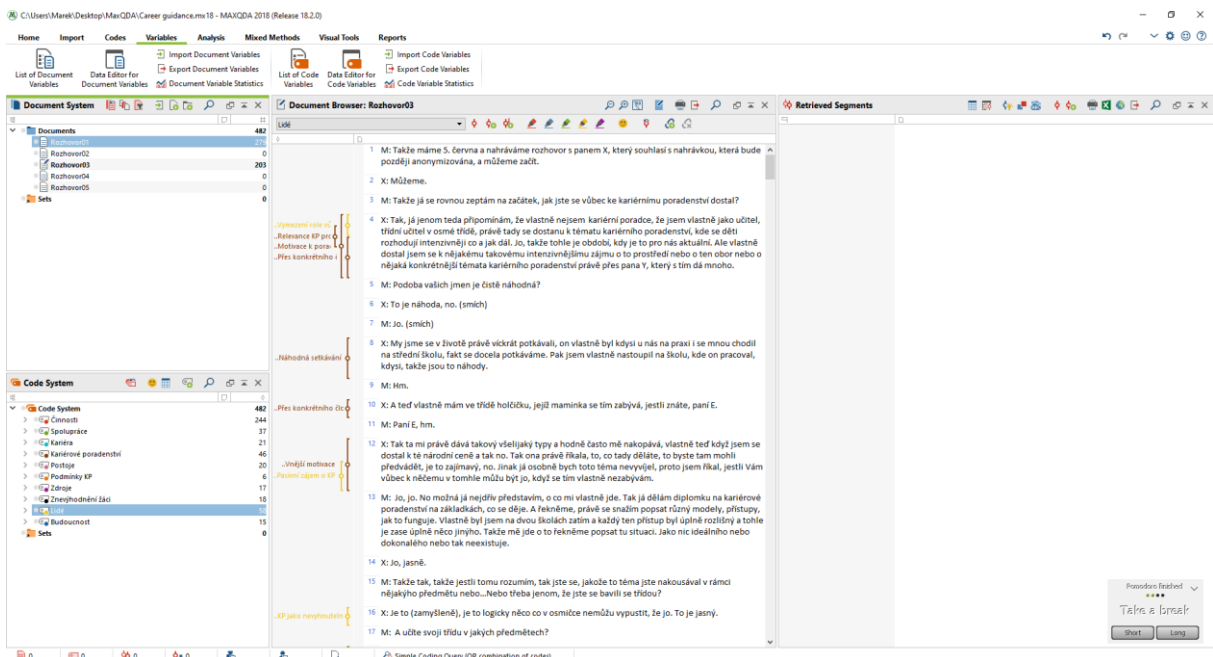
C:\Users\Marek\Desktop\MaxQDA\Career guidance.mx18 - MAXQDA 2018 (Release 18.2.0)

Home Import Codes Variables Analysis Mixed Methods Visual Tools Reports

List of Document Variables | Data Editor for Document Variables | Import Document Variables | Export Document Variables | Document Variable Statistics | List of Code Variables | Data Editor for Code Variables | Import Code Variables | Export Code Variables | Code Variable Statistics

Document System

| | |
|---|---|
| Documents | 482 |
| Rozhovor01 | 279 |
| Rozhovor02 | 0 |
| Rozhovor03 | 203 |
| Rozhovor04 | 0 |
| Rozhovor05 | 0 |
| Sets | |

Code System

| | |
|---|---|
| Code System | 482 |
| Činnosti | 244 |
| Spolupráce | 37 |
| Kariéra | 21 |
| Kariérové poradenství | 46 |
| Postoje | 20 |
| Podmínky KP | 6 |
| Zdroje | 17 |
| Znevýhodnění žáci | 18 |
| Lidé | 58 |
| Budoucnost | 15 |
| Sets | 0 |

Document Browser: Rozhovor03

Lidé

..Vymezení role vů
..Relevance KP pro
..Motivace k pora
..Přes konkrétního i
..Náhodná setkávání
..Přes konkrétního člo
..Vnější motivace
..Pasivní zájem o KP
..KP jako nevyhnutelné

1 M: Takže máme 5. června a nahráváme rozhovor s panem X, který souhlasí s nahrávkou, která bude později anonymizována, a můžeme začít.

2 X: Můžeme.

3 M: Takže já se rovnou zeptám na začátek, jak jste se vůbec ke kariérnímu poradenství dostal?

4 X: Tak, já jenom teda připomínám, že vlastně nejsem kariérní poradce, že jsem vlastně jako učitel, třídní učitel v osmé třídě, právě tady se dostanu k tématu kariérního poradenství, kde se děti rozhodují intenzivněji co a jak dál. Jo, takže tohle je období, kdy je to pro nás aktuální. Ale vlastně dostal jsem se k nějakému takovému intenzivnějšímu zájmu o to prostředí nebo o ten obor nebo o nějaká konkrétnější témata kariérního poradenství právě přes pana Y, který s tím dá mnoho.

5 M: Podoba vašich jmen je čistě náhodná?

6 X: To je náhoda, no. (smích)

7 M: Jo. (smích)

8 X: My jsme se v životě právě víckrát potkávali, on vlastně byl kdysi u nás na praxi i se mnou chodil na střední školu, fakt se docela potkáváme. Pak jsem vlastně nastoupil na školu, kde on pracoval, kdysi, takže jsou to náhody.

9 M: Hm.

10 X: A teď vlastně mám ve třídě holčičku, jejíž maminka se tím zabývá, jestli znáte, paní E.

11 M: Paní E, hm.

12 X: Tak ta mi právě dává takový všelijaký typy a hodně často mě nakopává, vlastně teď když jsem se dostal k té národní ceně a tak no. Tak ona právě říkala, to, co tady děláte, to byste tam mohli předvádět, je to zajímavý, no. Jinak já osobně bych toto téma nevyvíjel, proto jsem říkal, jestli Vám vůbec k něčemu v tomhle můžu být jo, když se tím vlastně nezabývám.

13 M: Jo, jo. No možná já nejdřív představím, o co mi vlastně jde. Tak já dělám diplomku na kariérové poradenství na základkách, co se děje. A řekněme, právě se snažím popsat různý modely, přístupy, jak to funguje. Vlastně byl jsem na dvou školách zatím a každý ten přístup byl úplně rozlišný a tohle je zase úplně něco jinýho. Takže mě jde o to řekněme popsat tu situaci. Jako nic ideálního nebo dokonalého nebo tak neexistuje.

14 X: Jo, jasně.

15 M: Takže tak, takže jestli tomu rozumím, tak jste se, jakože to téma jste nakousával v rámci nějakýho předmětu nebo...Nebo třeba jenom, že jste se bavili se třídou?

16 X: Je to (zamyšlený), je to logicky něco co v osmičce nemůžu vypustit, že jo. To je jasný.

17 M: A učíte svoji třídu v jakých předmětech?

Retrieved Segments

Pomodoro finished
Take a break
Short Long

Simple Coding Query (OR combination of codes)